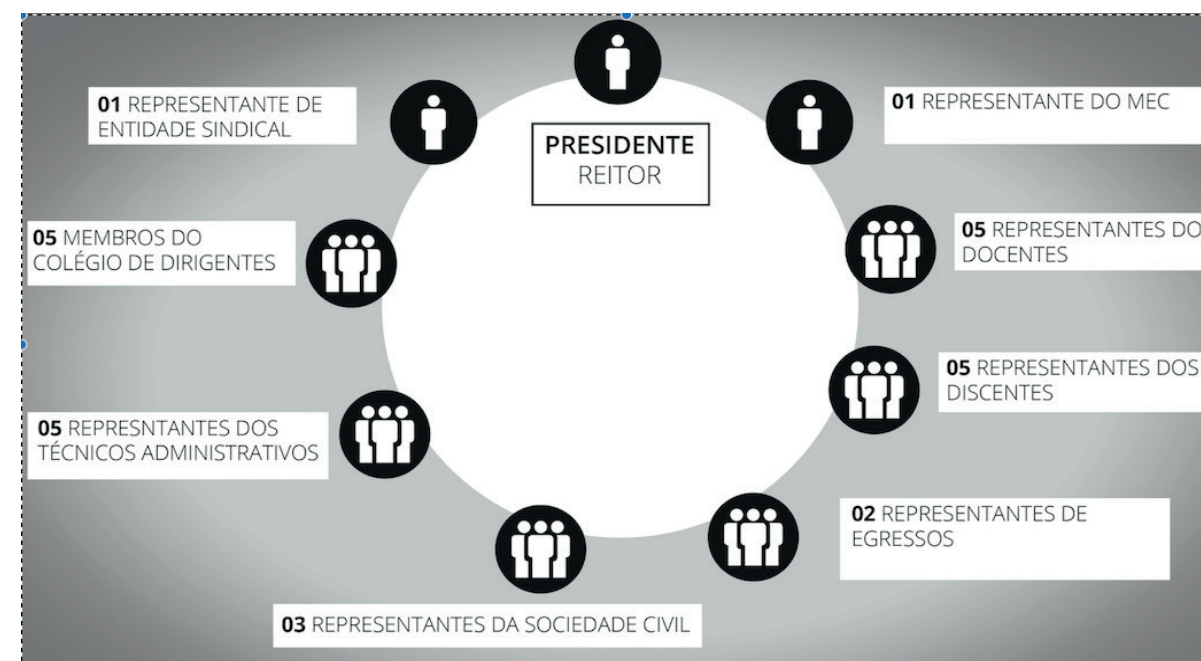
PRESIDENTE
REITOR

01 REPRESENTANTE DE ENTIDADE SINDICAL

01 REPRESENTANTE DO MEC

05 MEMBROS DO COLÉGIO DE DIRIGENTES

05 REPRESENTANTES DO DOCENTES

05 REPRESENTANTES DOS DISCENTES

05 REPRESNTANTES DOS TÉCNICOS ADMINISTRATIVOS

02 REPRESENTANTES DE EGRESSOS

03 REPRESENTANTES DA SOCIEDADE CIVIL